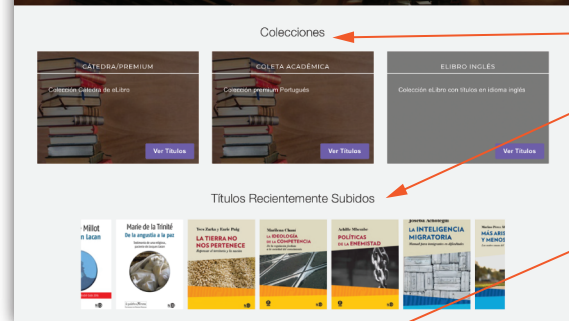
Colecciones

CÁTEDRA/PREMIUM

Colección Cátedra de eLibro

Ver Títulos

COLETA ACADÊMICA

Coleção premium Português

Ver Títulos

ELIBRO INGLÉS

Colección eLibro con títulos en idioma inglés

Ver Títulos

Títulos Recientemente Subidos

Milot
Lacan

Marie de la Trinité
De la angustia a la paz

Yves Zarka / Esteban Pujol
LA TIERRA NO NOS PERTENECE

Marlène Clare
LA IDEOLOGÍA DE LA COMPETENCIA

Achille Mbembe
POLÍTICAS DE LA ENEMISTAD

Joanna Albrecht
LA INTELIGENCIA MIGRATORIA

MASARIS Y MENOS